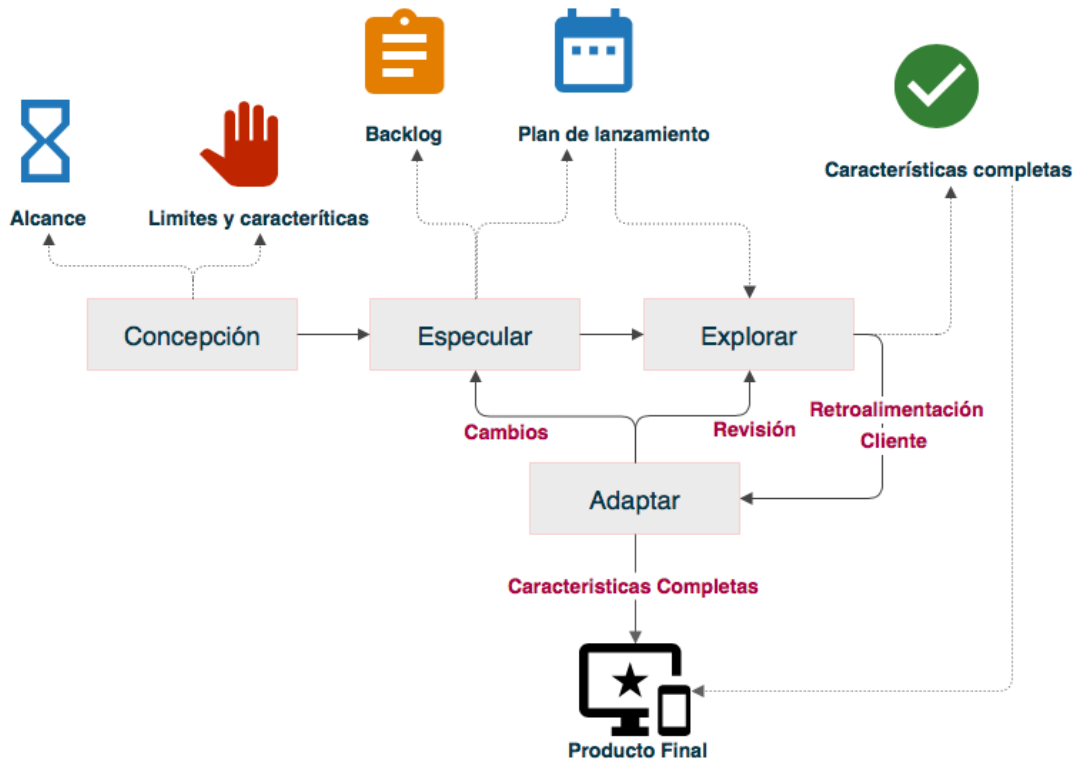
Alcance

Limites y caracteríticas

Backlog

Plan de lanzamiento

Características completas

Concepción

Especular

Explorar

Cambios

Revisión

Retroalimentación Cliente

Adaptar

Caracteristicas Completas

Producto Final